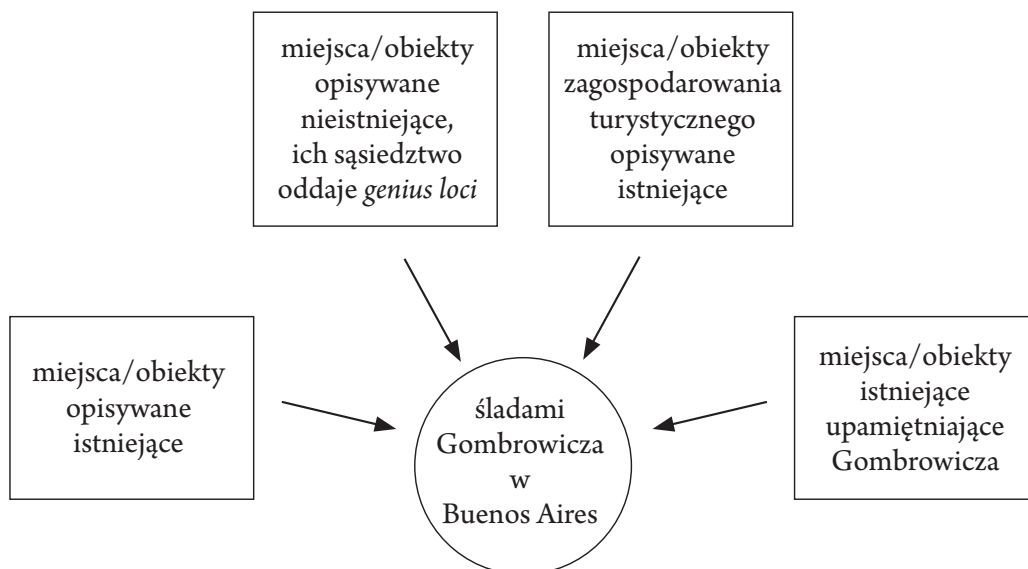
miejsca/obiekty opisywane nieistniejące, ich sąsiedztwo oddaje *genius loci*

miejsca/obiekty zagospodarowania turystycznego opisywane istniejące

miejsca/obiekty opisywane istniejące

śladami Gombrowicza w Buenos Aires

miejsca/obiekty istniejące upamiętniające Gombrowicza